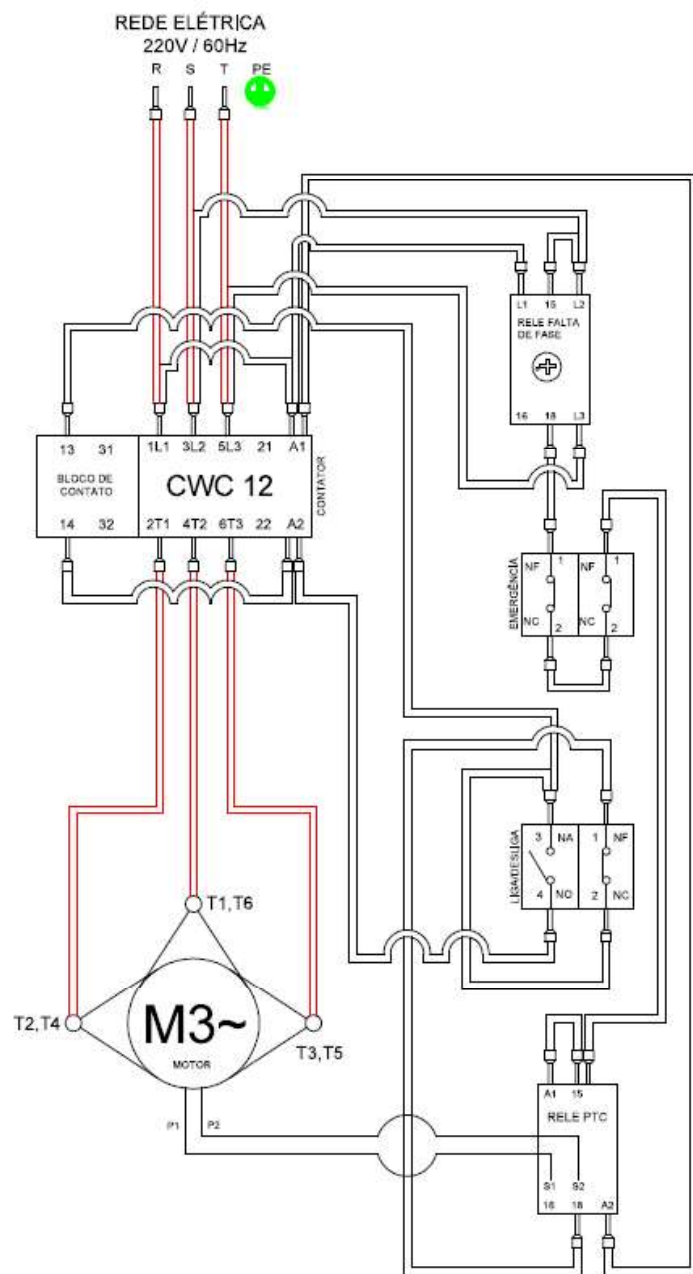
REDE ELÉTRICA
220V / 60Hz
R S T PE

L1 15 L2
RELE FALTA DE FASE
16 18 L3

13 31
BLOCO DE CONTATO
14 32

1L1 3L2 5L3 21 A1
CWC 12
2T1 4T2 6T3 22 A2
CONTATOR

EMERGÊNCIA
NF 1 NF 1
NC 2 NC 2

LIGA/DESLIGA
3 NA 1 NF
4 NO 2 NC

T1, T6
T2, T4
M3~
MOTOR
T3, T5
P1 P2

A1 15
RELE PTC
S1 S2
16 18 A2